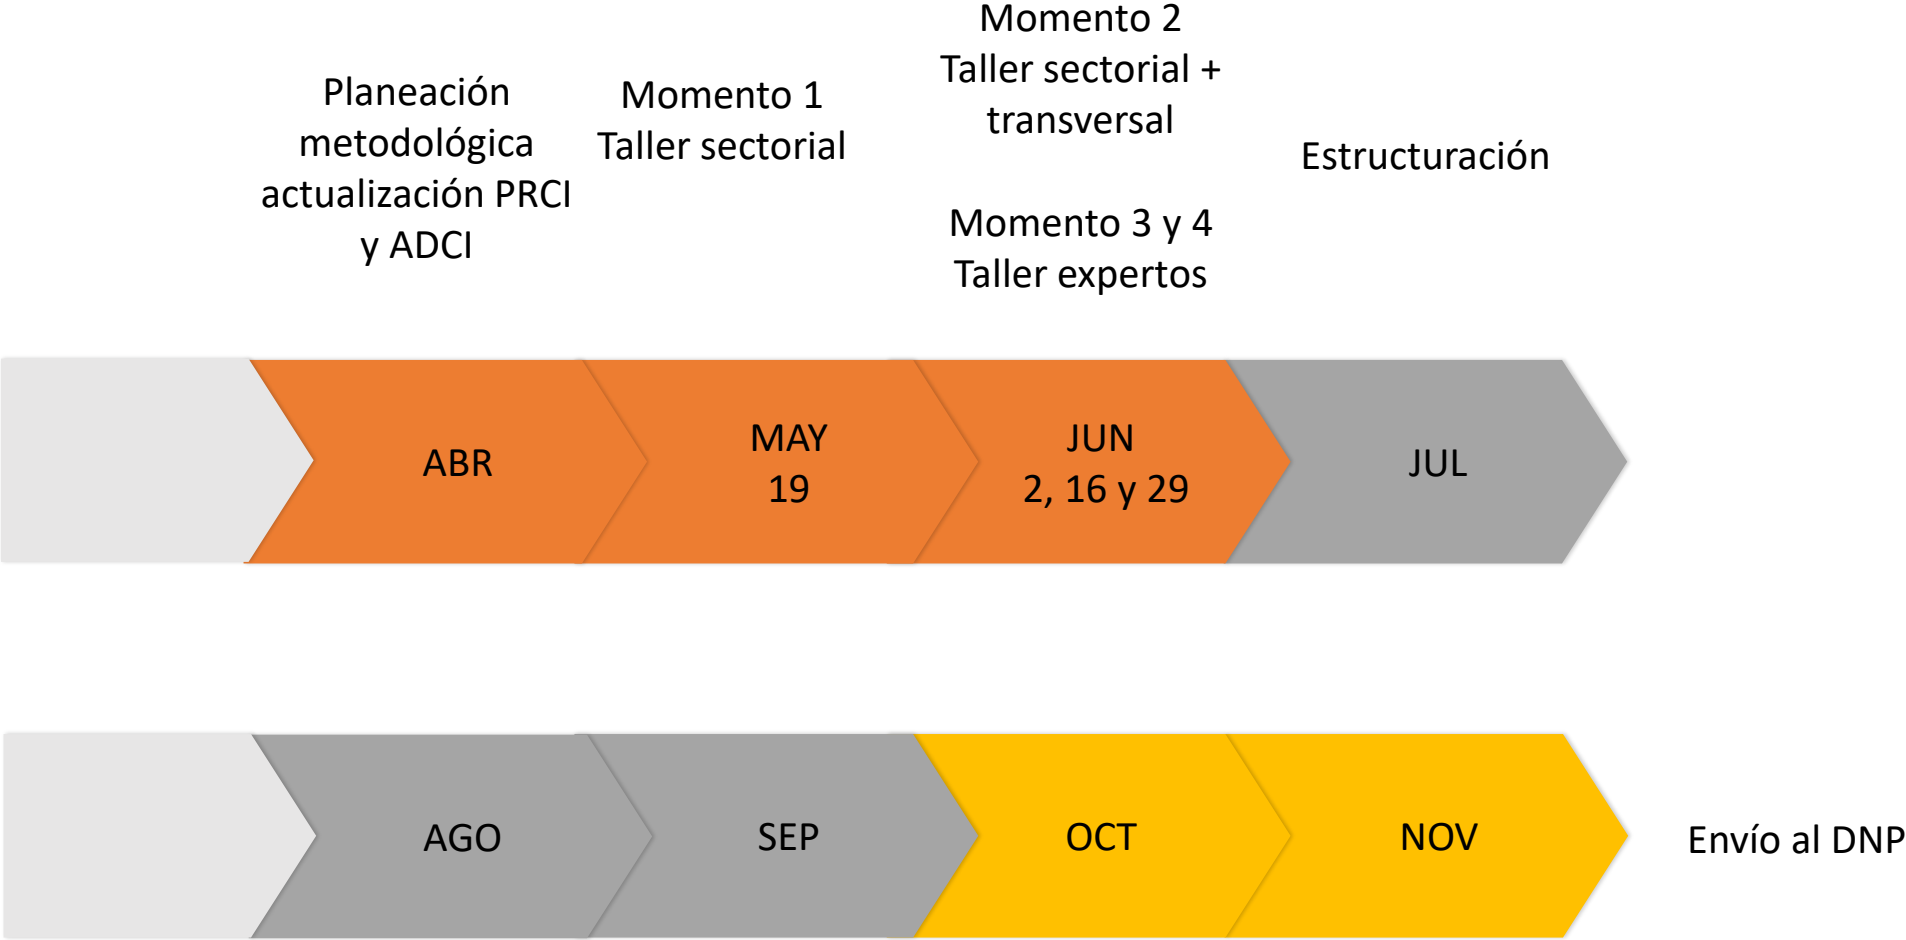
Planeación metodológica actualización PRCI y ADCI

Momento 1
Taller sectorial

Momento 2
Taller sectorial + transversal

Momento 3 y 4
Taller expertos

Estructuración

ABR

MAY
19

JUN
2, 16 y 29

JUL

AGO

SEP

OCT

NOV

Envío al DNP